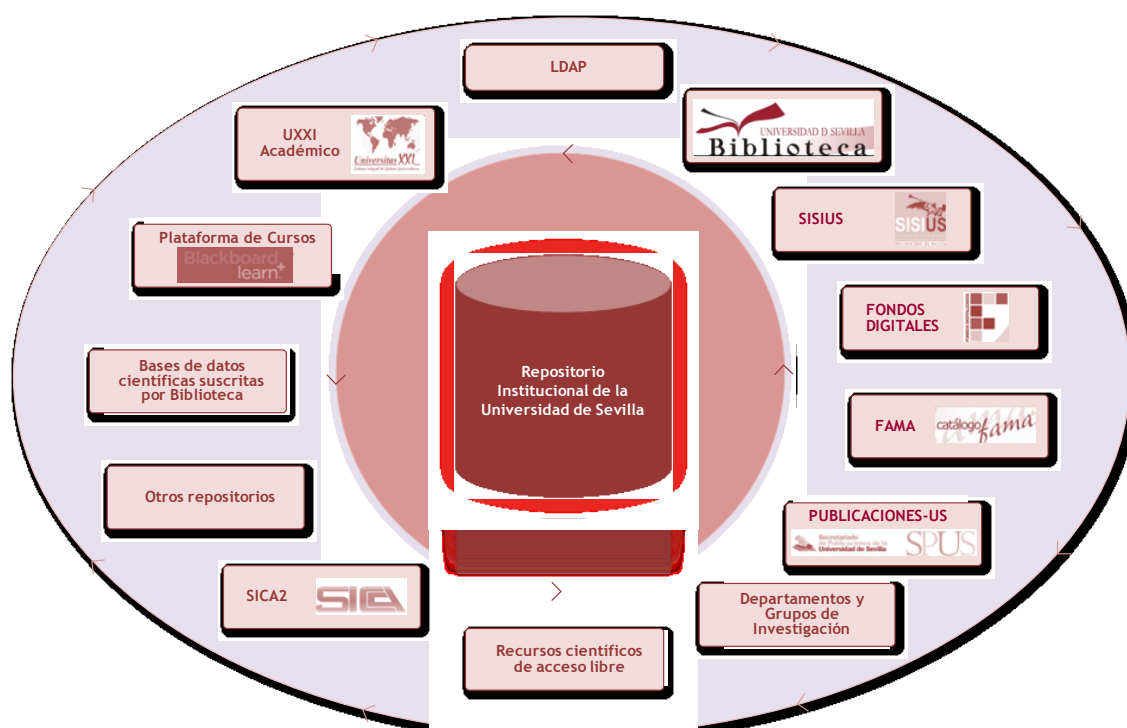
LDAP

UXXI Académico

Universitas XXI

UNIVERSIDAD D SEVILLA Biblioteca

SISIUS

SISIUS

Plataforma de Cursos

Blackboard learn+

FONDOS DIGITALES

Repositorio Institucional de la Universidad de Sevilla

Bases de datos científicas suscritas por Biblioteca

FAMA

catálogo fama

Otros repositorios

PUBLICACIONES-US

Secretariado de Publicaciones de la Universidad de Sevilla

SPUS

SICA2

SICA

Departamentos y Grupos de Investigación

Recursos científicos de acceso libre